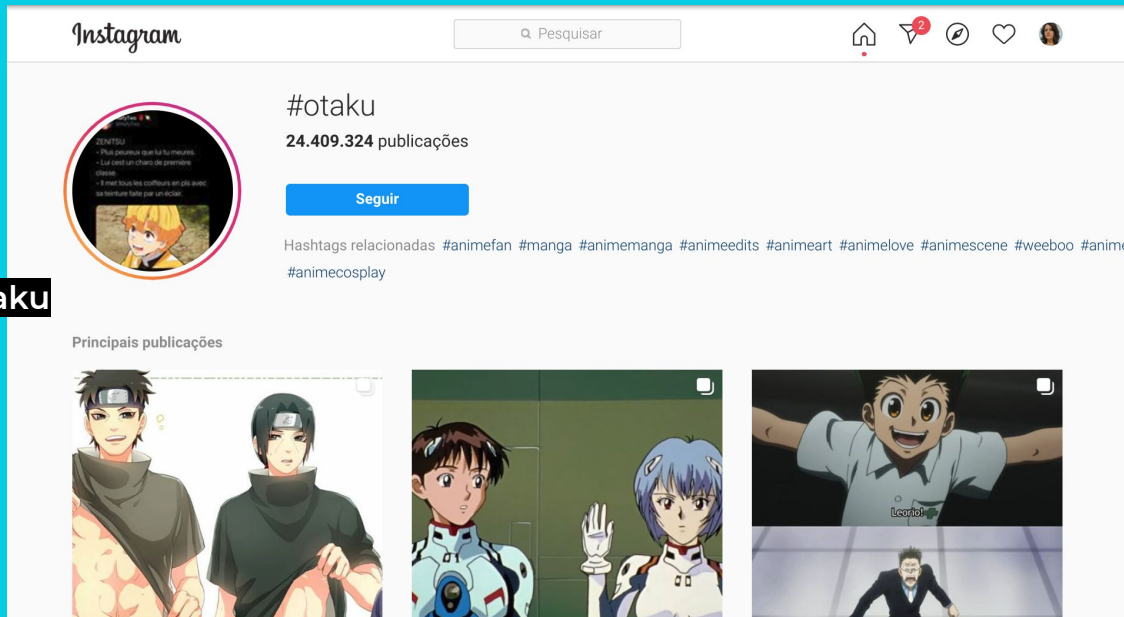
Instagram

Pesquisar

2

#otaku

24.409.324 publicações

Seguir

Hashtags relacionadas #animefan #manga #animemanga #animeedits #animeart #animelove #animescene #weeboo #anime

#animecosplay

aku

ZENTSU
- Plus peureux que lui tu meures.
- Lui cest un charo de première classe.
- Il met tous les coiffeurs en pls avec sa teinture faite par un éclair.

Principais publicações

Leorio!